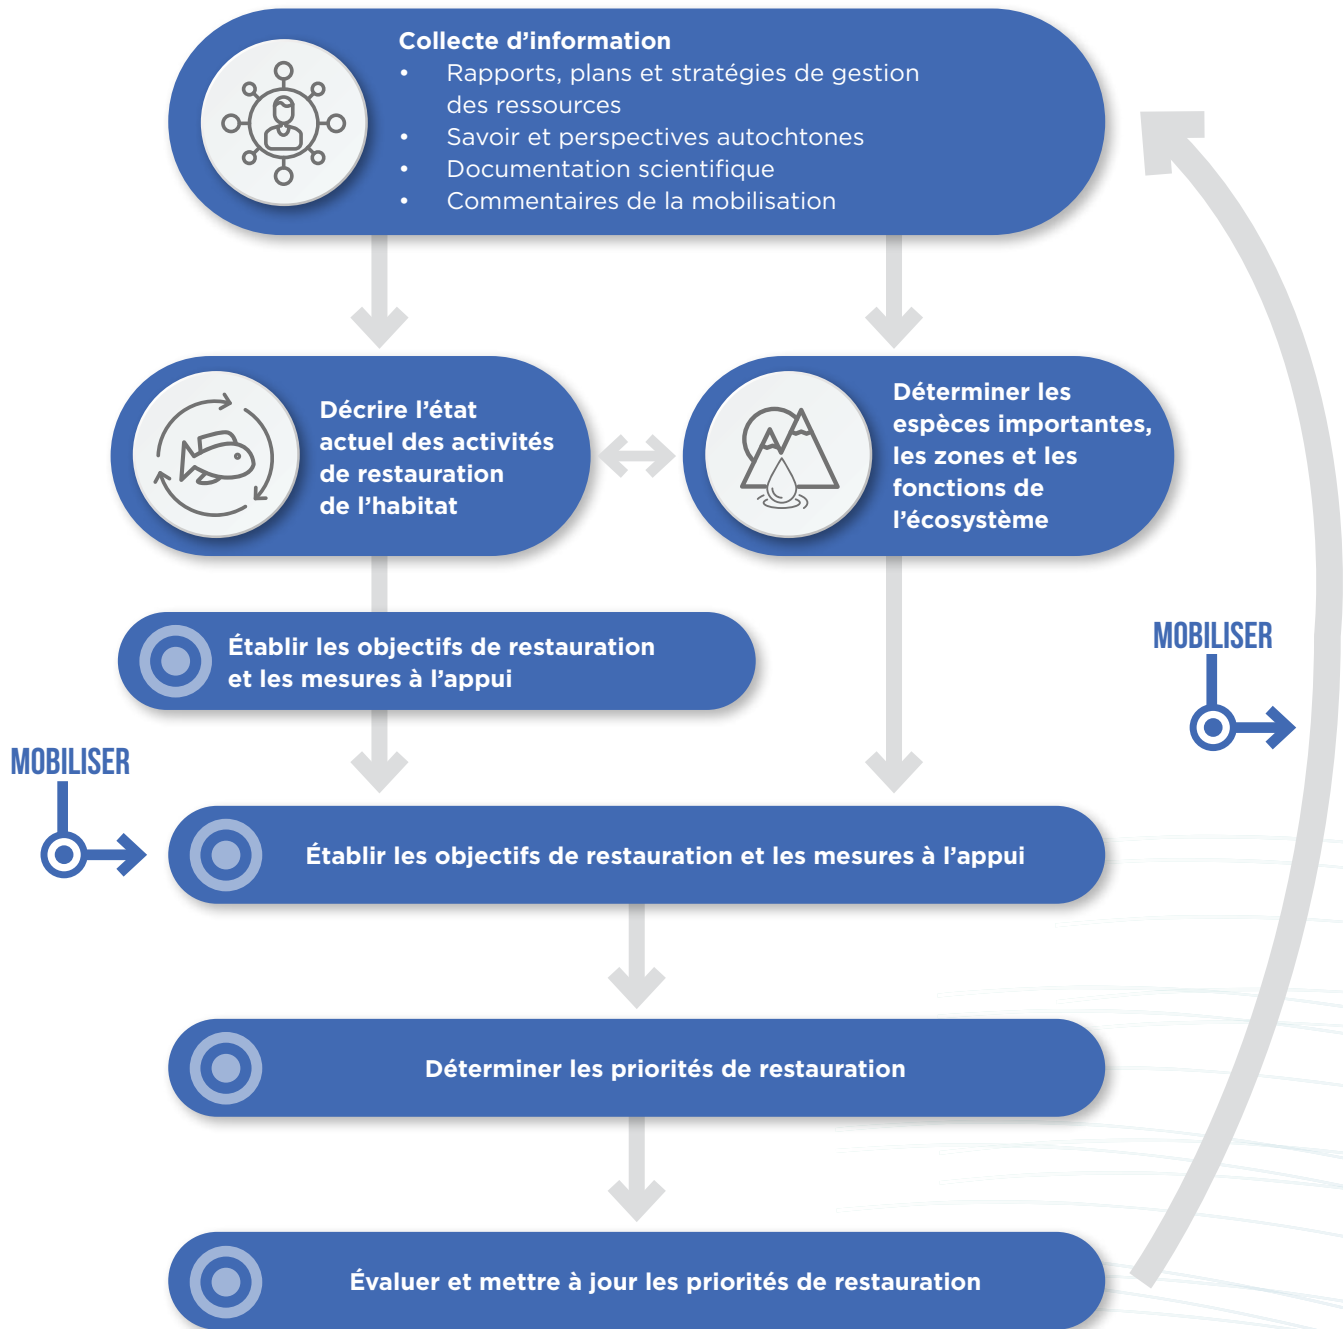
Collecte d’information
• Rapports, plans et stratégies de gestion des ressources
• Savoir et perspectives autochtones
• Documentation scientifique
• Commentaires de la mobilisation

Décrire l’état actuel des activités de restauration de l’habitat

Déterminer les espèces importantes, les zones et les fonctions de l’écosystème

Établir les objectifs de restauration et les mesures à l’appui

MOBILISER

MOBILISER

Établir les objectifs de restauration et les mesures à l’appui

Déterminer les priorités de restauration

Évaluer et mettre à jour les priorités de restauration